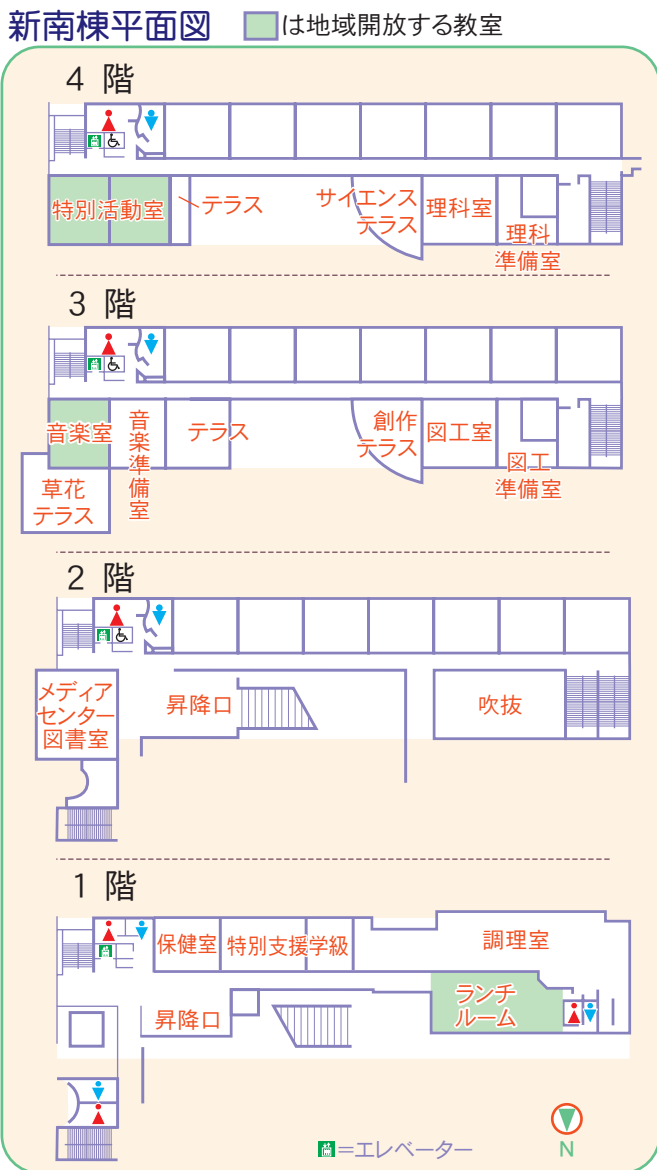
新南棟平面図　は地域開放する教室

4 階

特別活動室
テラス
サイエンステラス
理科室
理科準備室

3 階

音楽室
音楽準備室
テラス
創作テラス
図工室
図工準備室
草花テラス

2 階

メディアセンター図書室
昇降口
吹抜

1 階

保健室
特別支援学級
調理室
昇降口
ランチルーム

=エレベーター
N